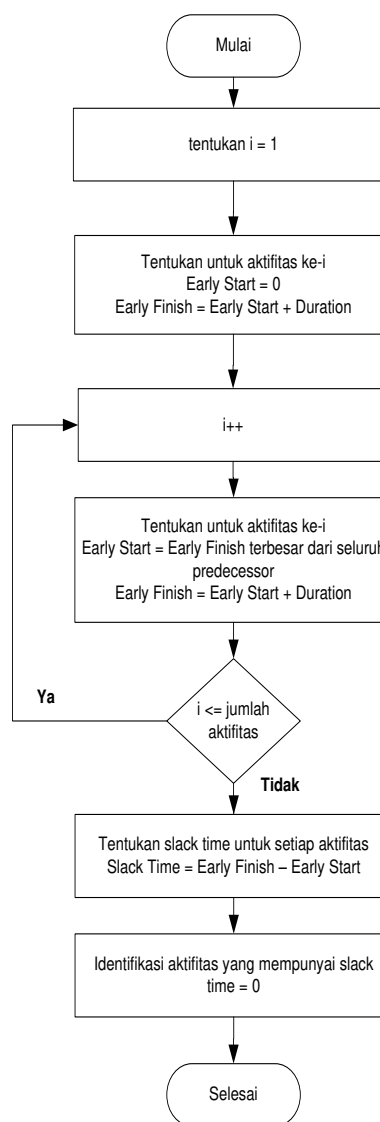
Mulai

tentukan i = 1

Tentukan untuk aktifitas ke-i
Early Start = 0
Early Finish = Early Start + Duration

i++

Tentukan untuk aktifitas ke-i
Early Start = Early Finish terbesar dari seluruh predecessor
Early Finish = Early Start + Duration

Ya

i <= jumlah aktifitas

Tidak

Tentukan slack time untuk setiap aktifitas
Slack Time = Early Finish – Early Start

Identifikasi aktifitas yang mempunyai slack time = 0

Selesai